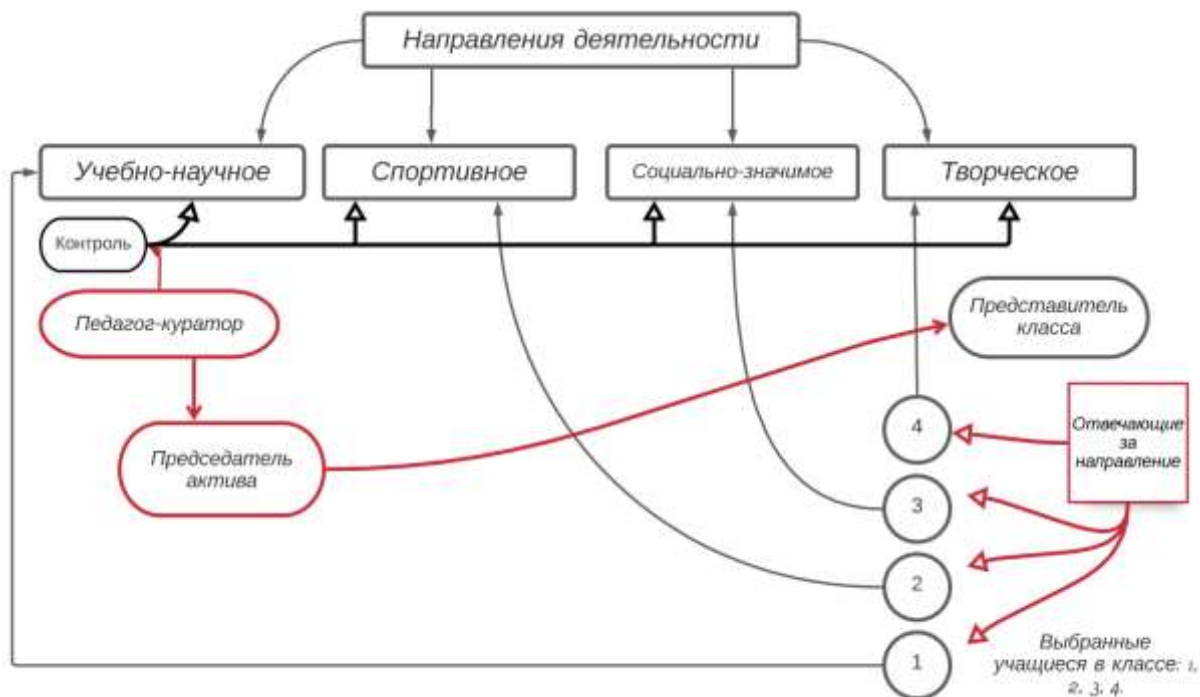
Направления деятельности

Учебно-научное

Спортивное

Социально-значимое

Творческое

Контроль

Педагог-куратор

Представитель класса

Председатель актива

4

3

2

1

Отвечающие за направление

Выбранные учащиеся в классе: 1, 2, 3, 4.